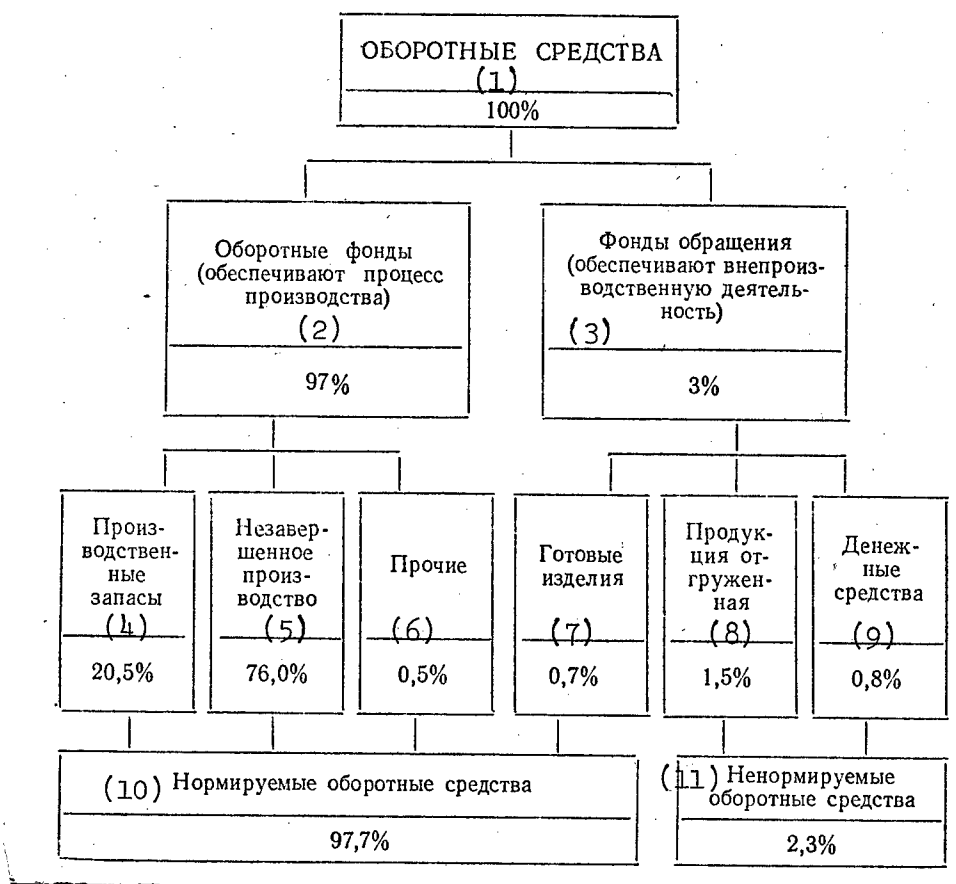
ОБОРОТНЫЕ СРЕДСТВА
(1)
100%

Оборотные фонды (обеспечивают процесс производства)
(2)
97%

Фонды обращения (обеспечивают внепроизводственную деятельность)
(3)
3%

Производственные запасы
(4)
20,5%

Незавершенное производство
(5)
76,0%

Прочие
(6)
0,5%

Готовые изделия
(7)
0,7%

Продукция отгруженная
(8)
1,5%

Денежные средства
(9)
0,8%

(10) Нормируемые оборотные средства
97,7%

(11) Ненормируемые оборотные средства
2,3%